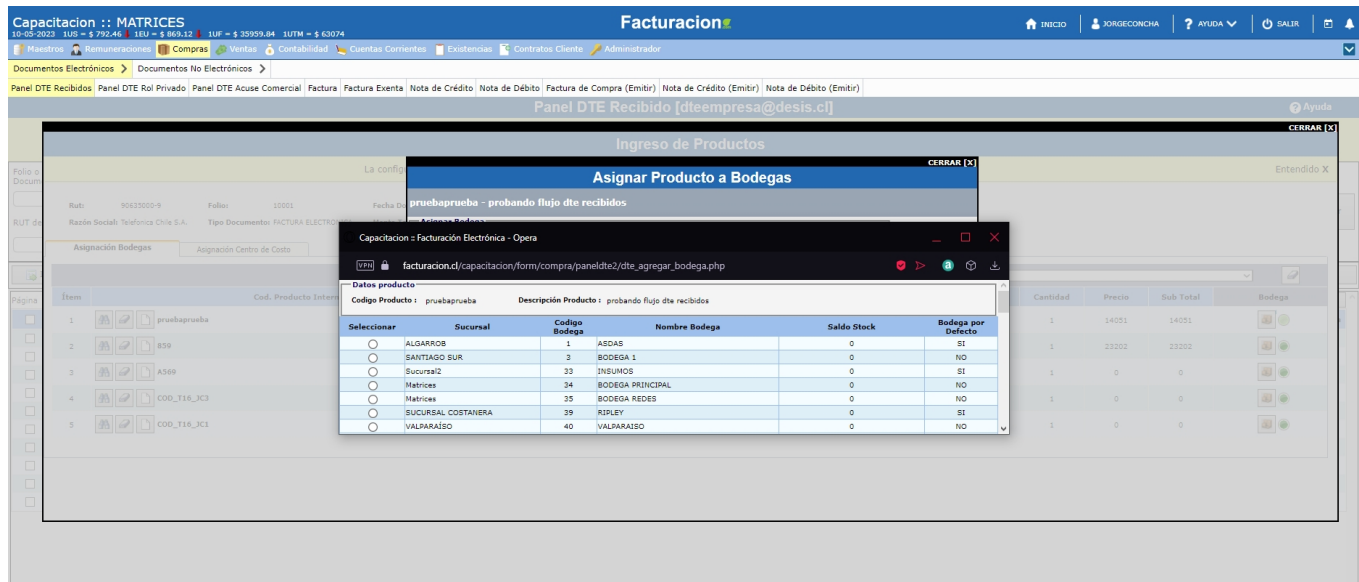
Capacitacion :: MATRICES
10-05-2023 1US = $ 792.46 1EU = $ 869.12 1UF = $ 35959.84 1UTM = $ 63074

Facturacion

INICIO | JORGECONCHA | AYUDA | SALIR

Maestros Remuneraciones Compras Ventas Contabilidad Cuentas Corrientes Existencias Contratos Cliente Administrador

Documentos Electrónicos > Documentos No Electrónicos >

Panel DTE Recibidos | Panel DTE Rol Privado | Panel DTE Acuse Comercial | Factura | Factura Exenta | Nota de Crédito | Nota de Débito | Factura de Compra (Emitir) | Nota de Crédito (Emitir) | Nota de Débito (Emitir)

Panel DTE Recibido [dteempresa@desis.cl]

Ayuda

CERRAR [X]

Ingreso de Productos

La config

Entendido X

Rut: 90635000-9 Folio: 10001 Fecha Do
Razón Social: Telefonica Chile S.A. Tipo Documento: FACTURA ELECTRON

Asignación Bodegas | Asignación Centro de Costo

| Ítem | Cod. Producto Intern |
|---|---|
| 1 | pruebaprueba |
| 2 | 859 |
| 3 | A569 |
| 4 | COD_T16_IC3 |
| 5 | COD_T16_IC1 |

| Cantidad | Precio | Sub Total | Bodega |
|---|---|---|---|
| 1 | 14051 | 14051 | |
| 1 | 23202 | 23202 | |
| 1 | 0 | 0 | |
| 1 | 0 | 0 | |
| 1 | 0 | 0 | |

CERRAR [X]

Asignar Producto a Bodegas

pruebaprueba - probando flujo dte recibidos

Capacitacion :: Facturación Electrónica - Opera

facturacion.cl/capacitacion/form/compra/paneldte2/dte_agregar_bodega.php

Datos producto
Codigo Producto : pruebaprueba Descripción Producto : probando flujo dte recibidos

| Seleccionar | Sucursal | Codigo Bodega | Nombre Bodega | Saldo Stock | Bodega por Defecto |
|---|---|---|---|---|---|
| ○ | ALGARROB | 1 | ASDAS | 0 | SI |
| ○ | SANTIAGO SUR | 3 | BODEGA 1 | 0 | NO |
| ○ | Sucursal2 | 33 | INSUMOS | 0 | SI |
| ○ | Matrices | 34 | BODEGA PRINCIPAL | 0 | NO |
| ○ | Matrices | 35 | BODEGA REDES | 0 | NO |
| ○ | SUCURSAL COSTANERA | 39 | RIPLEY | 0 | SI |
| ○ | VALPARAÍSO | 40 | VALPARAISO | 0 | NO |